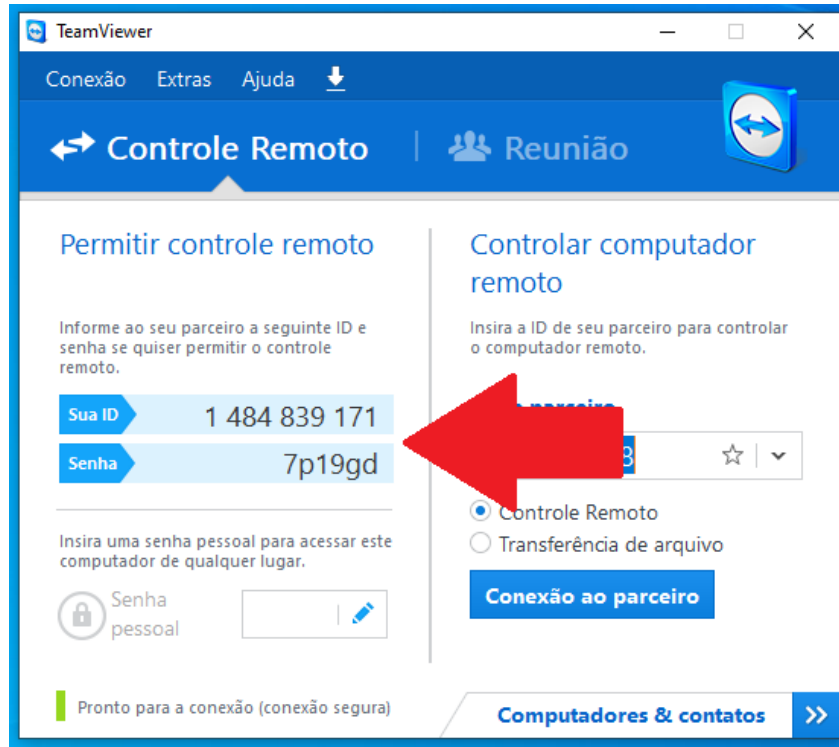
TeamViewer

Conexão Extras Ajuda

Controle Remoto | Reunião

Permitir controle remoto

Informe ao seu parceiro a seguinte ID e senha se quiser permitir o controle remoto.

Sua ID 1 484 839 171

Senha 7p19gd

Insira uma senha pessoal para acessar este computador de qualquer lugar.

Senha pessoal

Controlar computador remoto

Insira a ID de seu parceiro para controlar o computador remoto.

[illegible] parceiro

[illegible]8

Controle Remoto

Transferência de arquivo

Conexão ao parceiro

Pronto para a conexão (conexão segura)

Computadores & contatos